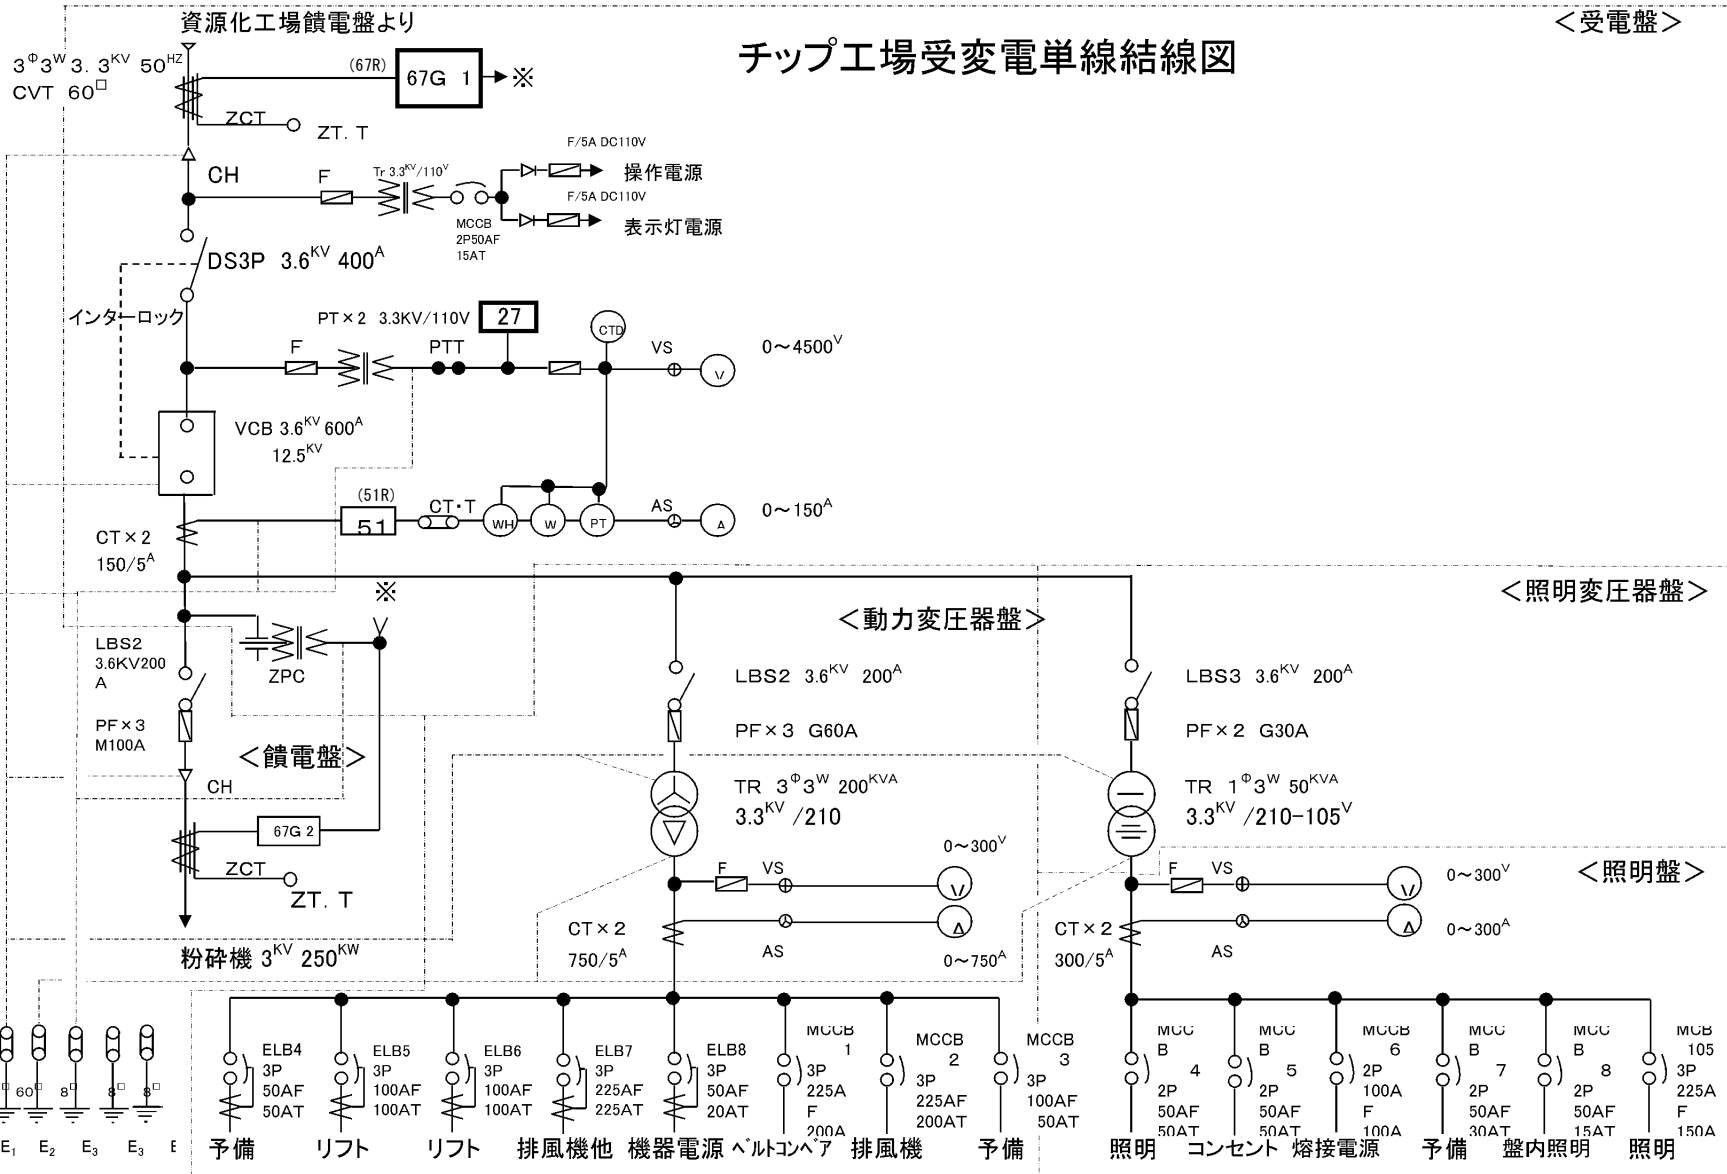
資源化工場饋電盤より

＜受電盤＞

チップ工場受変電単線結線図

$3^{\Phi}3^{W}$ 3. $3^{KV}$ $50^{HZ}$
CVT $60^{\square}$

(67R)
67G 1 ※

ZCT
ZT. T

F/5A DC110V
CH
F
Tr $3.3^{KV}/110^{V}$
操作電源
F/5A DC110V
MCCB
2P50AF
15AT
表示灯電源

DS3P $3.6^{KV}$ $400^{A}$

インターロック

PT×2 3.3KV/110V
27
CTD
F
PTT
VS
$0\sim4500^{V}$
V

VCB $3.6^{KV}$ $600^{A}$
$12.5^{KV}$

(51R)
51
CT・T
WH
W
PT
AS
A
$0\sim150^{A}$

CT×2
$150/5^{A}$

※

＜照明変圧器盤＞

＜動力変圧器盤＞

LBS2
3.6KV200
A

ZPC

PF×3
M100A

＜饋電盤＞

CH

67G 2

ZCT
ZT. T

粉砕機 $3^{KV}$ $250^{KW}$

LBS2 $3.6^{KV}$ $200^{A}$
PF×3 G60A
TR $3^{\Phi}3^{W}$ $200^{KVA}$
$3.3^{KV}$ /210
$0\sim300^{V}$
F
VS
CT×2
$750/5^{A}$
AS
$0\sim750^{A}$

LBS3 $3.6^{KV}$ $200^{A}$
PF×2 G30A
TR $1^{\Phi}3^{W}$ $50^{KVA}$
$3.3^{KV}$ /210-$105^{V}$

＜照明盤＞
F
VS
$0\sim300^{V}$
CT×2
$300/5^{A}$
AS
$0\sim300^{A}$

ELB4 3P 50AF 50AT
ELB5 3P 100AF 100AT
ELB6 3P 100AF 100AT
ELB7 3P 225AF 225AT
ELB8 3P 50AF 20AT
MCCB 1 3P 225A F 200A
MCCB 2 3P 225AF 200AT
MCCB 3 3P 100AF 50AT
MCCB 4 2P 50AF 50AT
MCCB 5 2P 50AF 50AT
MCCB 6 2P 100A F 100A
MCCB 7 2P 50AF 30AT
MCCB 8 2P 50AF 15AT
MCB 105 3P 225A F 150A

$60^{\square}$ $60^{\square}$ $8^{\square}$ $8^{\square}$ $8^{\square}$
$E_1$ $E_2$ $E_3$ $E_3$ E

予備 リフト リフト 排風機他 機器電源 ベルトコンベア 排風機 予備 照明 コンセント 熔接電源 予備 盤内照明 照明